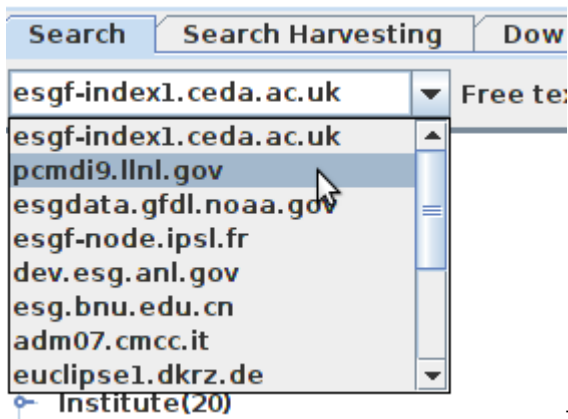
Search | Search Harvesting | Dow

esgf-index1.ceda.ac.uk

Free tex

esgf-index1.ceda.ac.uk
pcmdi9.llnl.gov
esgdata.gfdl.noaa.gov
esgf-node.ipsl.fr
dev.esg.anl.gov
esg.bnu.edu.cn
adm07.cmcc.it
euclipse1.dkrz.de

Institute(20)